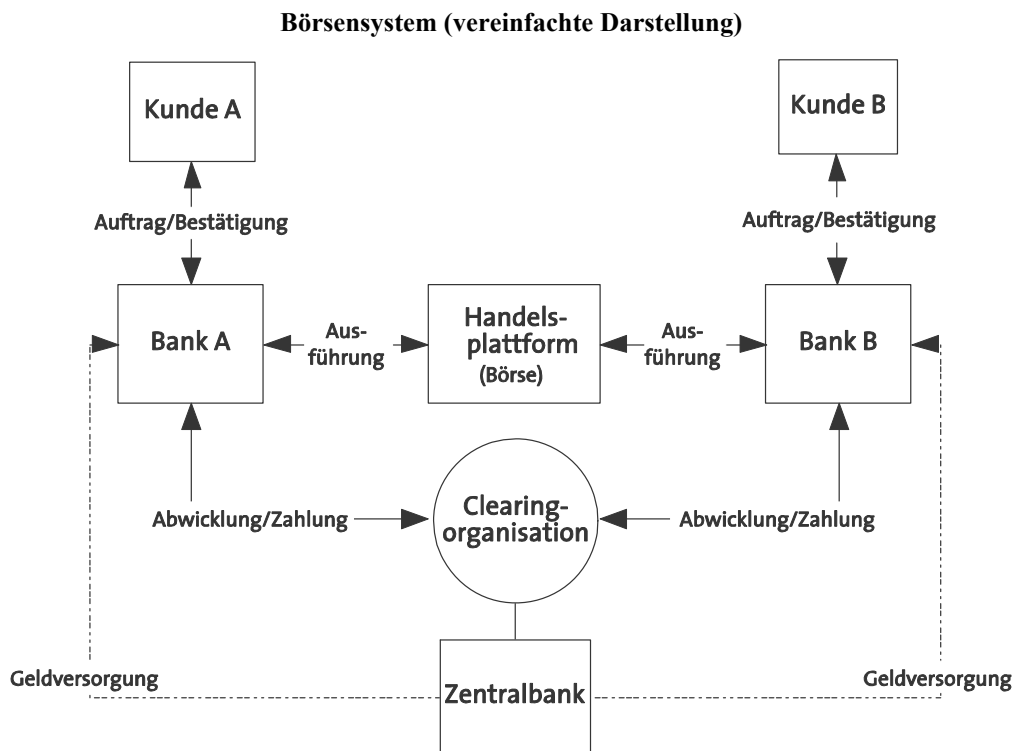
Börsensystem (vereinfachte Darstellung)

Kunde A

Kunde B

Auftrag/Bestätigung

Auftrag/Bestätigung

Bank A

Ausführung

Handelsplattform (Börse)

Ausführung

Bank B

Abwicklung/Zahlung

Clearingorganisation

Abwicklung/Zahlung

Geldversorgung

Zentralbank

Geldversorgung